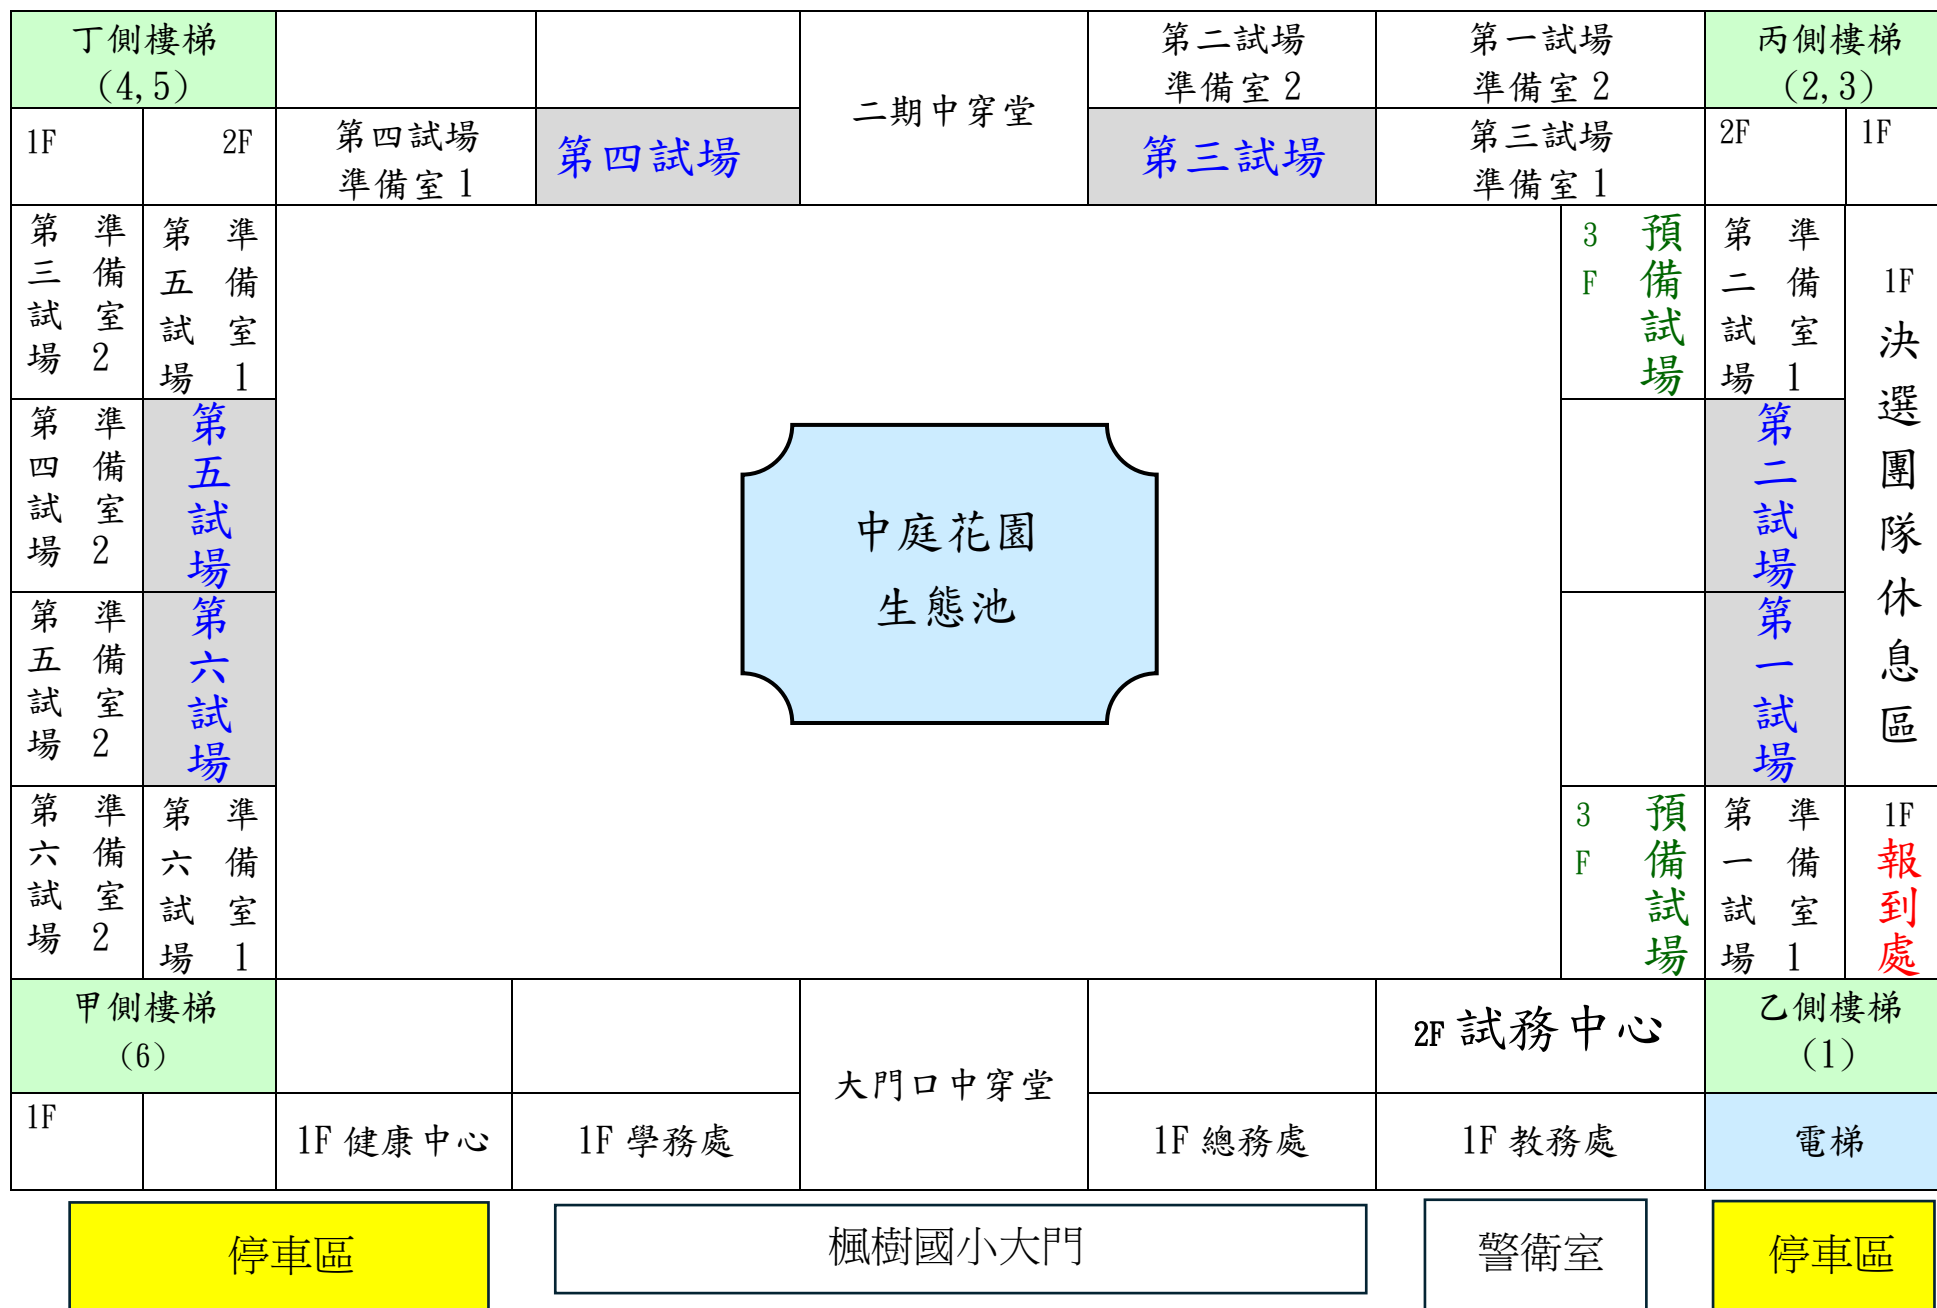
丁側樓梯 (4,5)

第二試場準備室2

第一試場準備室2

丙側樓梯 (2,3)

1F 2F

第四試場準備室1

第四試場

二期中穿堂

第三試場

第三試場準備室1

2F 1F

第三試場準備室2

第五試場準備室1

3F 預備試場

第二試場準備室1

1F 決選團隊休息區

第四試場準備室2

第五試場

第二試場

第五試場準備室2

第六試場

第一試場

中庭花園
生態池

第六試場準備室2

第六試場準備室1

3F 預備試場

第一試場準備室1

1F 報到處

甲側樓梯 (6)

大門口中穿堂

2F 試務中心

乙側樓梯 (1)

1F

1F 健康中心

1F 學務處

1F 總務處

1F 教務處

電梯

停車區

楓樹國小大門

警衛室

停車區